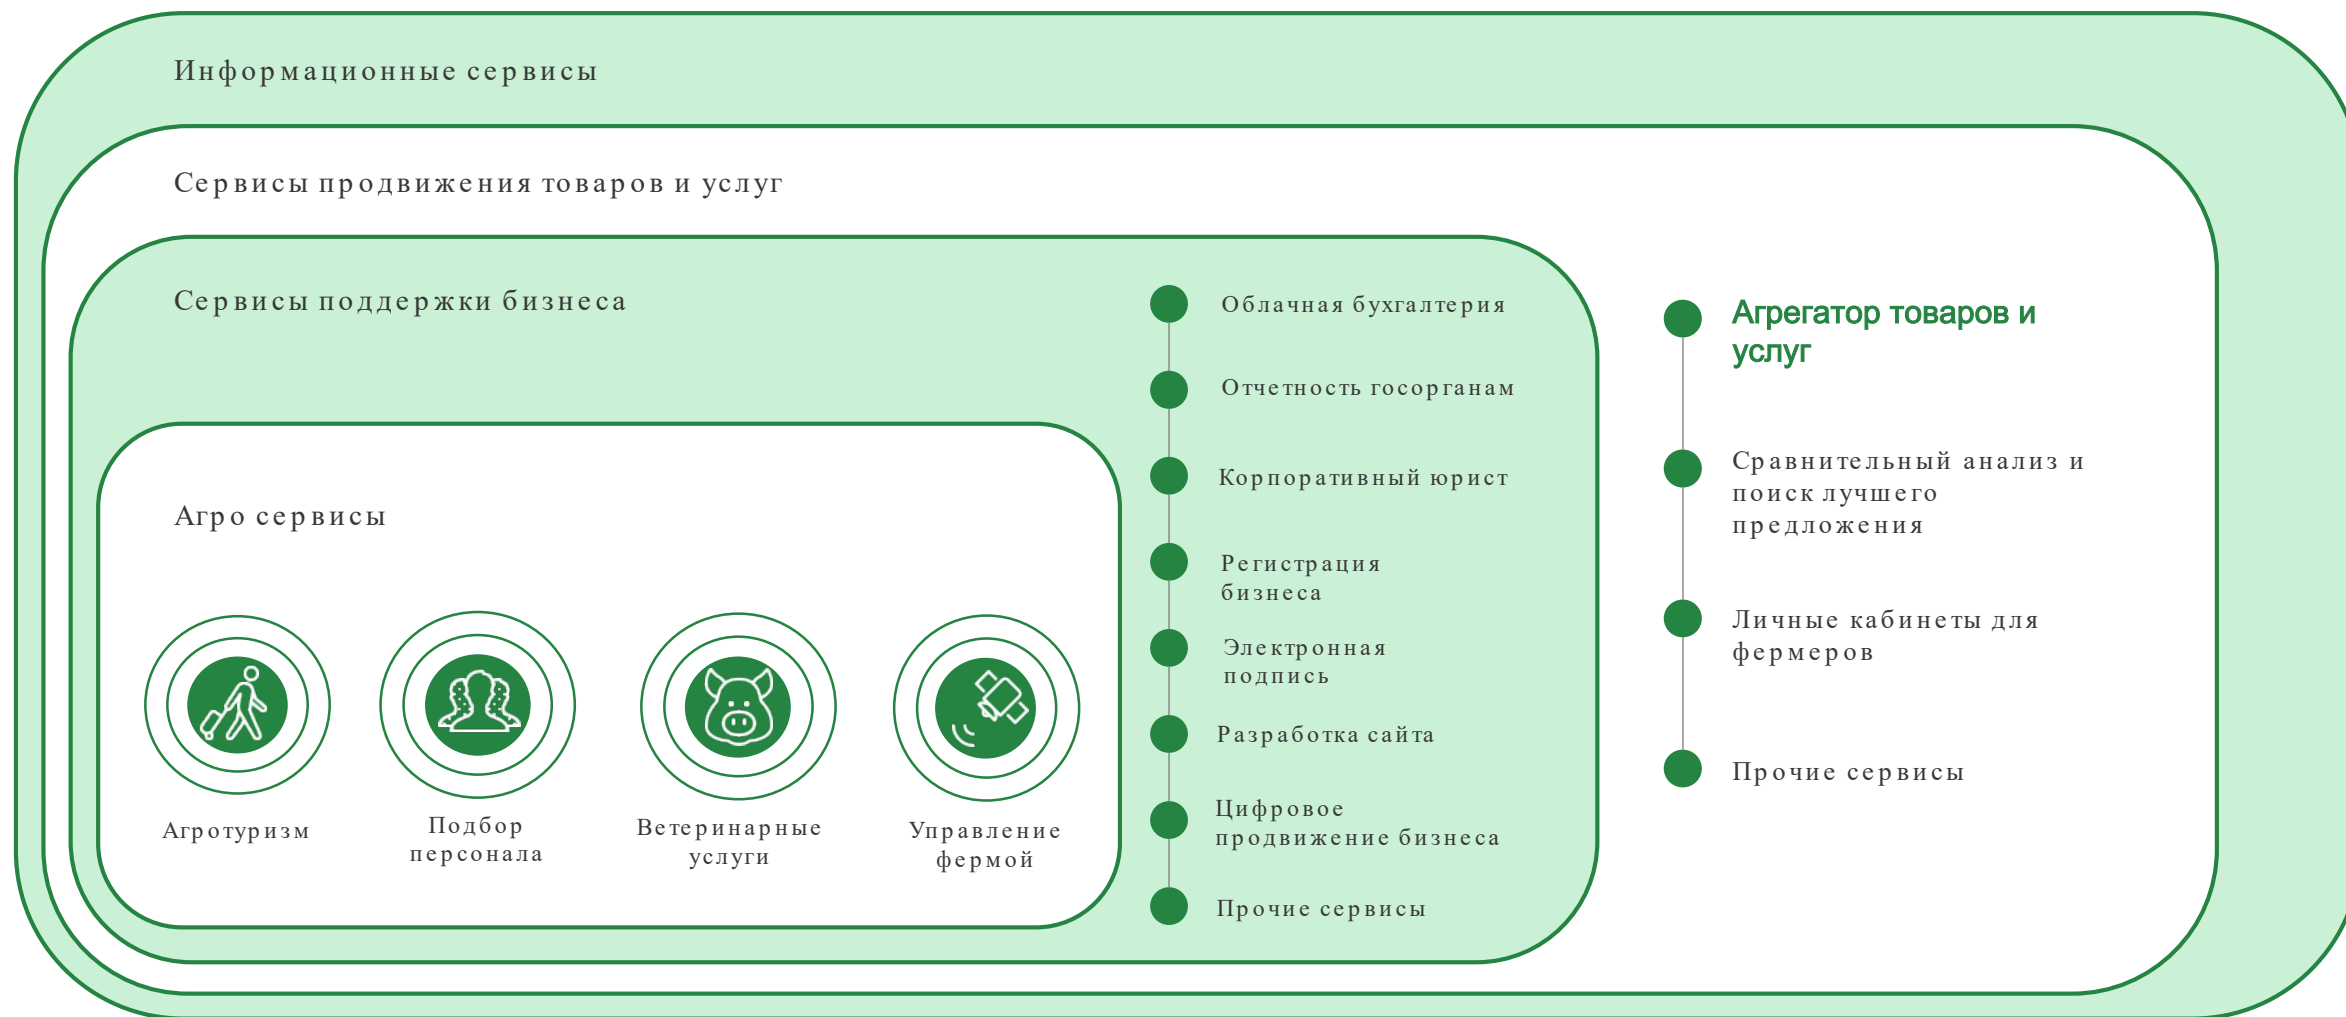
Информационные сервисы

Сервисы продвижения товаров и услуг

Сервисы поддержки бизнеса

Агро сервисы

Агротуризм

Подбор персонала

Ветеринарные услуги

Управление фермой

Облачная бухгалтерия

Отчетность госорганам

Корпоративный юрист

Регистрация бизнеса

Электронная подпись

Разработка сайта

Цифровое продвижение бизнеса

Прочие сервисы

Агрегатор товаров и услуг

Сравнительный анализ и поиск лучшего предложения

Личные кабинеты для фермеров

Прочие сервисы